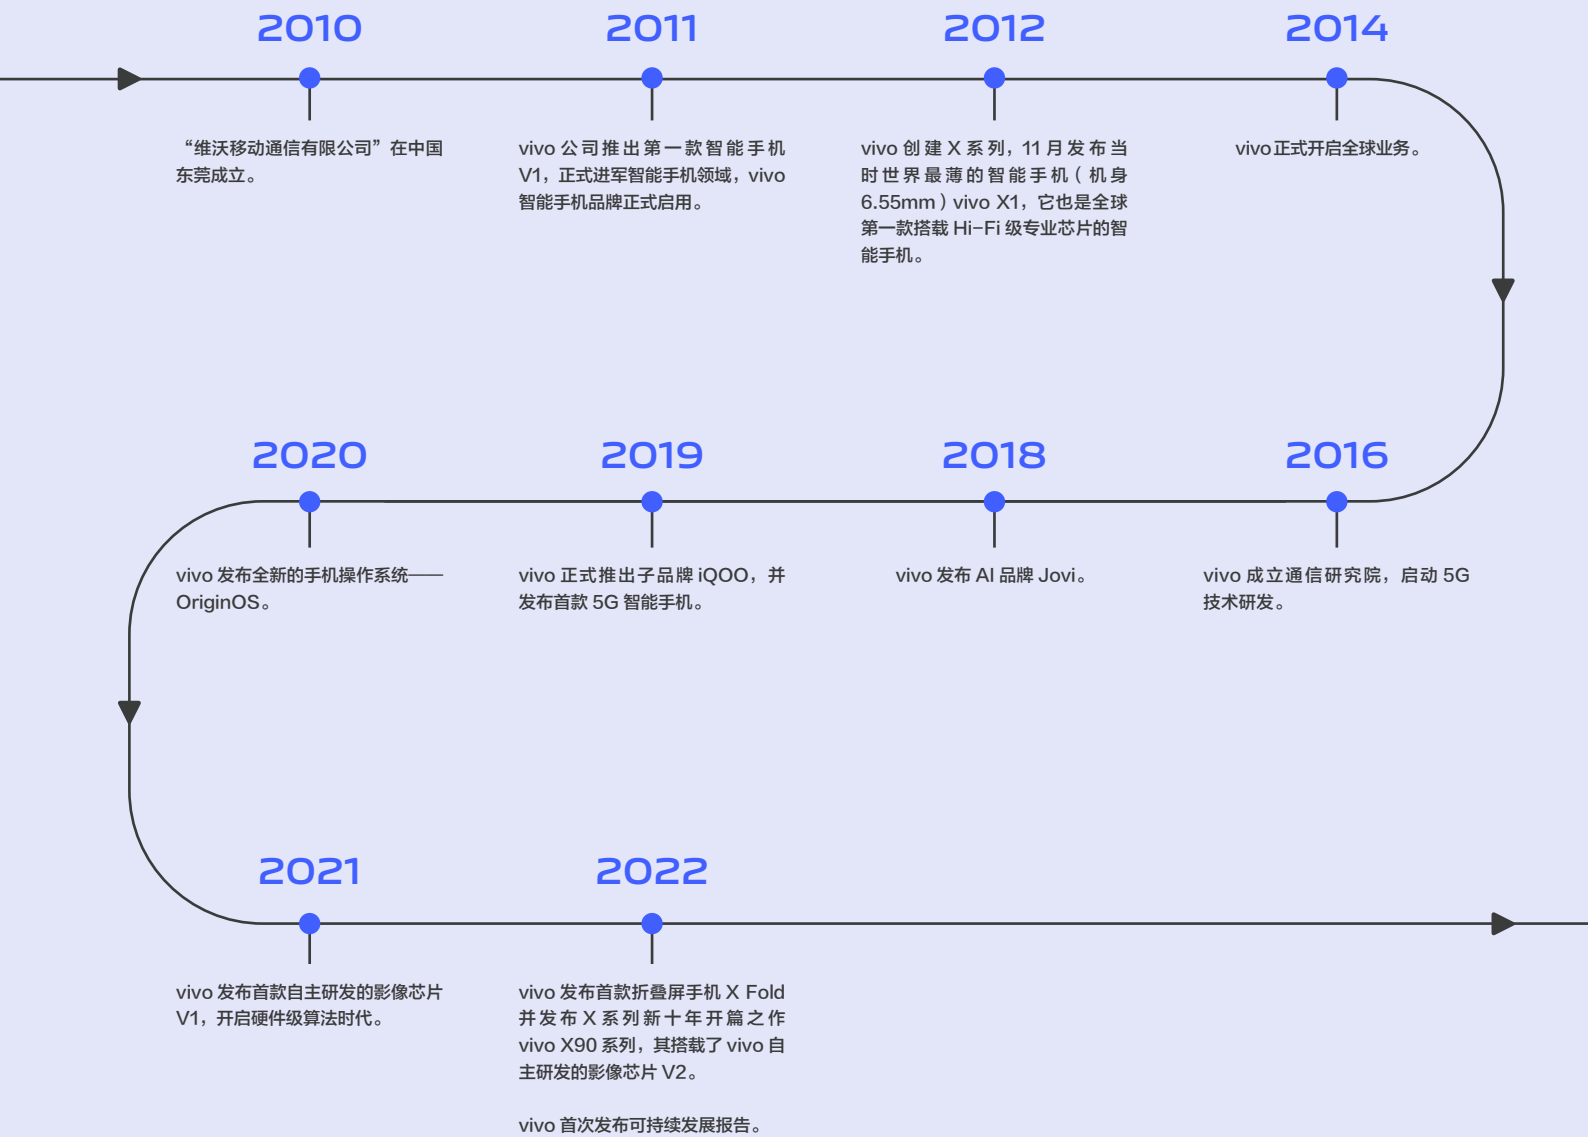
2010

“维沃移动通信有限公司”在中国东莞成立。

2011

vivo 公司推出第一款智能手机 V1，正式进军智能手机领域，vivo 智能手机品牌正式启用。

2012

vivo 创建 X 系列，11 月发布当时世界最薄的智能手机（机身 6.55mm）vivo X1，它也是全球第一款搭载 Hi-Fi 级专业芯片的智能手机。

2014

vivo正式开启全球业务。

2016

vivo 成立通信研究院，启动 5G 技术研发。

2018

vivo 发布 AI 品牌 Jovi。

2019

vivo 正式推出子品牌 iQOO，并发布首款 5G 智能手机。

2020

vivo 发布全新的手机操作系统——OriginOS。

2021

vivo 发布首款自主研发的影像芯片 V1，开启硬件级算法时代。

2022

vivo 发布首款折叠屏手机 X Fold 并发布 X 系列新十年开篇之作 vivo X90 系列，其搭载了 vivo 自主研发的影像芯片 V2。

vivo 首次发布可持续发展报告。